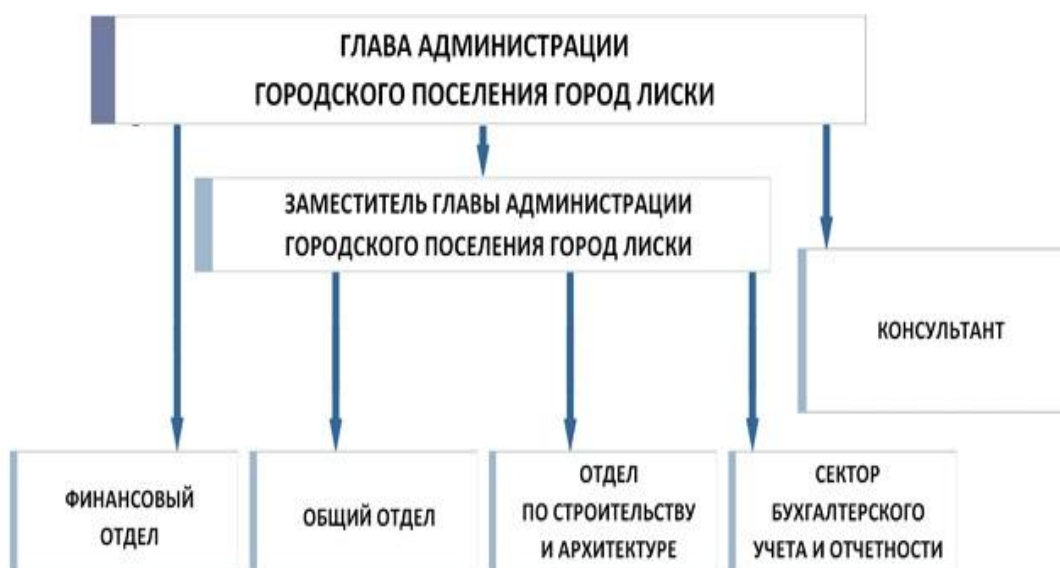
ГЛАВА АДМИНИСТРАЦИИ
ГОРОДСКОГО ПОСЕЛЕНИЯ ГОРОД ЛИСКИ

ЗАМЕСТИТЕЛЬ ГЛАВЫ АДМИНИСТРАЦИИ
ГОРОДСКОГО ПОСЕЛЕНИЯ ГОРОД ЛИСКИ

КОНСУЛЬТАНТ

ФИНАНСОВЫЙ ОТДЕЛ

ОБЩИЙ ОТДЕЛ

ОТДЕЛ ПО СТРОИТЕЛЬСТВУ И АРХИТЕКТУРЕ

СЕКТОР БУХГАЛТЕРСКОГО УЧЕТА И ОТЧЕТНОСТИ